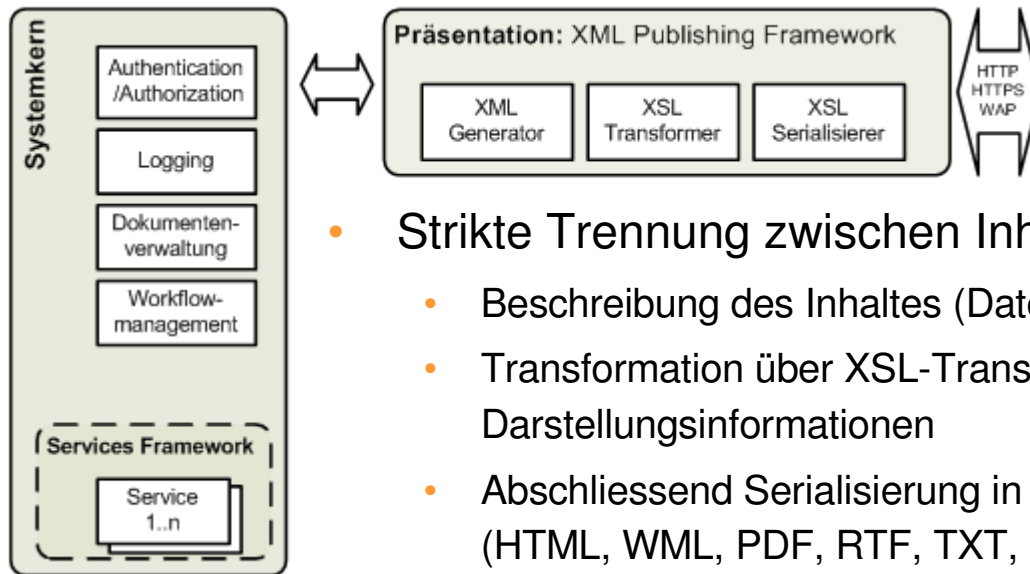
Systemkern

Authentication /Authorization

Logging

Dokumentenverwaltung

Workflowmanagement

Services Framework

Service 1..n

Präsentation: XML Publishing Framework

XML Generator

XSL Transformer

XSL Serialisierer

HTTP
HTTPS
WAP

• Strikte Trennung zwischen Inh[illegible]

• Beschreibung des Inhaltes (Dat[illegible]

• Transformation über XSL-Trans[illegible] Darstellungsinformationen

• Abschliessend Serialisierung in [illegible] (HTML, WML, PDF, RTF, TXT, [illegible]